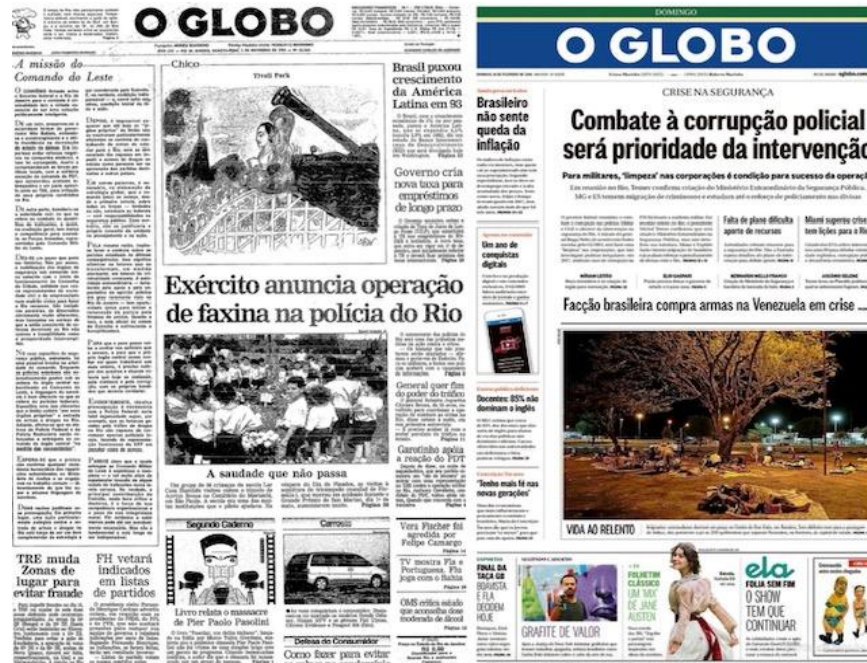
O GLOBO

A missão do Comando do Leste

Chico

Tivoli Park

Brasil puxou crescimento da América Latina em 93

Governo cria nova taxa para empréstimos de longo prazo

Exército anuncia operação de faxina na polícia do Rio

General quer fim do poder do tráfico

Garotinho apoia a reação do PDT

A saudade que não passa

Segundo Caderno

Livro relata o massacre de Pier Paolo Pasolini

Carros

Vera Fischer foi agredida por Felipe Camargo

TV mostra Fla x Portuguesa. Flu joga com o Bahia

OMS critica estudo que aconselha dose moderada de álcool

Defesa do Consumidor

Como fazer para evitar

TRE muda Zonas de lugar para evitar fraude

FH vetará indicados em listas de partidos

DOMINGO

O GLOBO

CRISE NA SEGURANÇA

Combate à corrupção policial será prioridade da intervenção

Para militares, 'limpeza' nas corporações é condição para sucesso da operação

Brasileiro não sente queda da inflação

Um ano de conquistas digitais

Docentes: 85% não dominam o inglês

'Tenho mais fé nas novas gerações'

Falta de plano dificulta aporte de recursos

Morni superou crise tem lições para o Rio

Facção brasileira compra armas na Venezuela em crise

VIDA AO RELENTO

FINAL DA TAÇA GB BOAVISTA E FLA DECIDEM HOJE

GRAFITE DE VALOR

FOLHETIM CLÁSSICO UM 'MIX' DE JANE AUSTEN

ela

FOLIA SEM FIM

O SHOW TEM QUE CONTINUAR